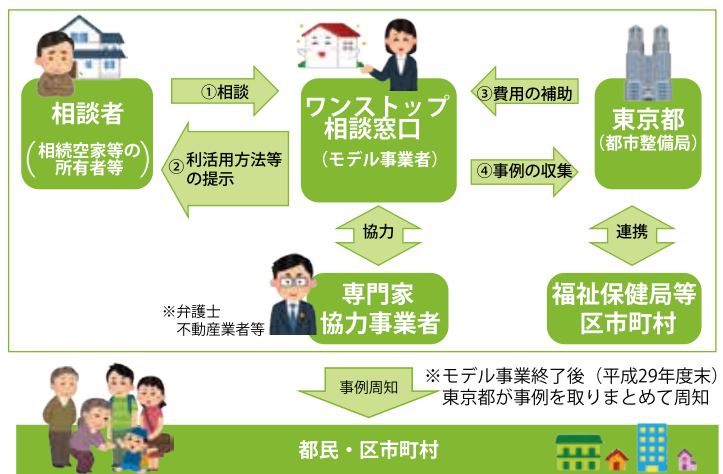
相談者
（相続空家等の所有者等）

①相談

②利活用方法等の提示

ワンストップ相談窓口
（モデル事業者）

③費用の補助

④事例の収集

東京都
（都市整備局）

協力

連携

※弁護士
不動産業者等

専門家
協力事業者

福祉保健局等
区市町村

事例周知

※モデル事業終了後（平成29年度末）
東京都が事例を取りまとめて周知

都民・区市町村